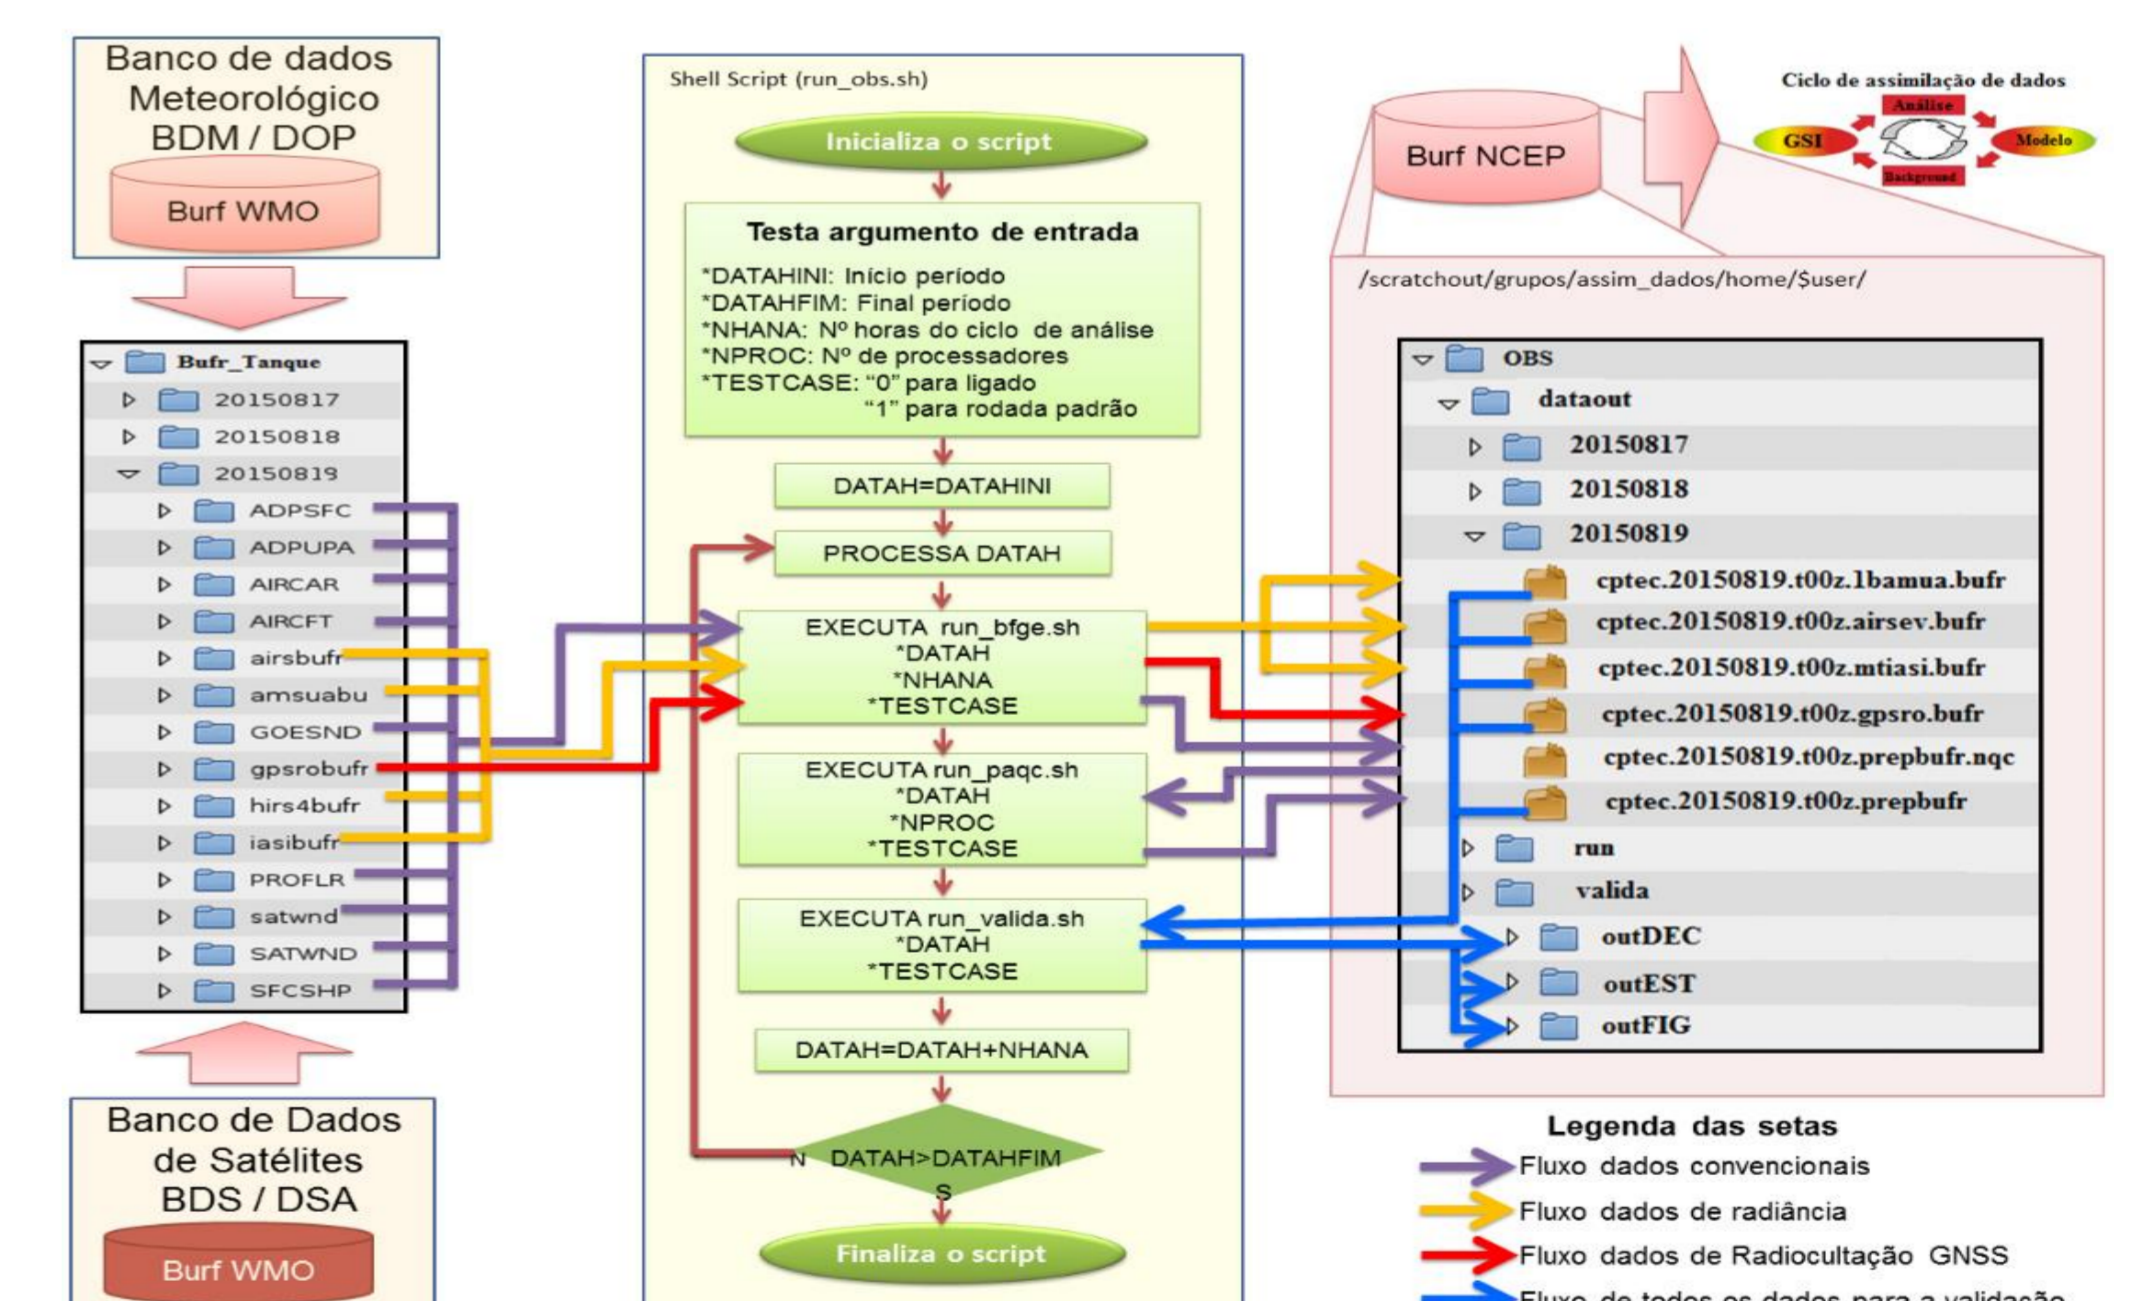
Banco de dados Meteorológico BDM / DOP

Burf WMO

Bufr_Tanque
20150817
20150818
20150819
ADPSFC
ADPUPA
AIRCAR
AIRCFT
airsbufr
amsuabu
GOESND
gpsrobufr
hirs4bufr
iasibufr
PROFLR
satwnd
SATWND
SFCSHP

Banco de Dados de Satélites BDS / DSA

Burf WMO

Shell Script (run_obs.sh)

Inicializa o script

Testa argumento de entrada
*DATAHINI: Início período
*DATAHFIM: Final período
*NHANA: Nº horas do ciclo de análise
*NPROC: Nº de processadores
*TESTCASE: "0" para ligado
"1" para rodada padrão

DATAH=DATAHINI

PROCESSA DATAH

EXECUTA run_bfge.sh
*DATAH
*NHANA
*TESTCASE

EXECUTA run_paqc.sh
*DATAH
*NPROC
*TESTCASE

EXECUTA run_valida.sh
*DATAH
*TESTCASE

DATAH=DATAH+NHANA

N DATAH>DATAHFIM
S

Finaliza o script

Burf NCEP

Ciclo de assimilação de dados
Análise
GSI
Modelo
Background

/scratchout/grupos/assim_dados/home/$user/

OBS
dataout
20150817
20150818
20150819
cptec.20150819.t00z.1bamua.bufr
cptec.20150819.t00z.airsev.bufr
cptec.20150819.t00z.mtiasi.bufr
cptec.20150819.t00z.gpsro.bufr
cptec.20150819.t00z.prepbufr.nqc
cptec.20150819.t00z.prepbufr
run
valida
outDEC
outEST
outFIG

Legenda das setas
Fluxo dados convencionais
Fluxo dados de radiância
Fluxo dados de Radiocultação GNSS
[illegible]